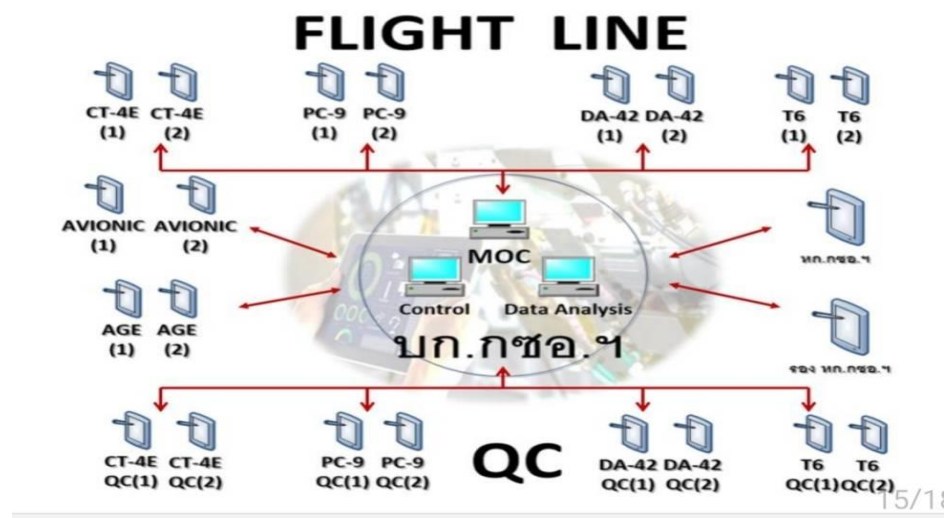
FLIGHT LINE

CT-4E (1) CT-4E (2)

PC-9 (1) PC-9 (2)

DA-42 (1) DA-42 (2)

T6 (1) T6 (2)

AVIONIC (1) AVIONIC (2)

AGE (1) AGE (2)

MOC

Control

Data Analysis

บก.กซอ.ฯ

หก.กซอ.ฯ

รอง หก.กซอ.ฯ

CT-4E QC(1) CT-4E QC(2)

PC-9 QC(1) PC-9 QC(2)

QC

DA-42 QC(1) DA-42 QC(2)

T6 QC(1) T6 QC(2)

15/18